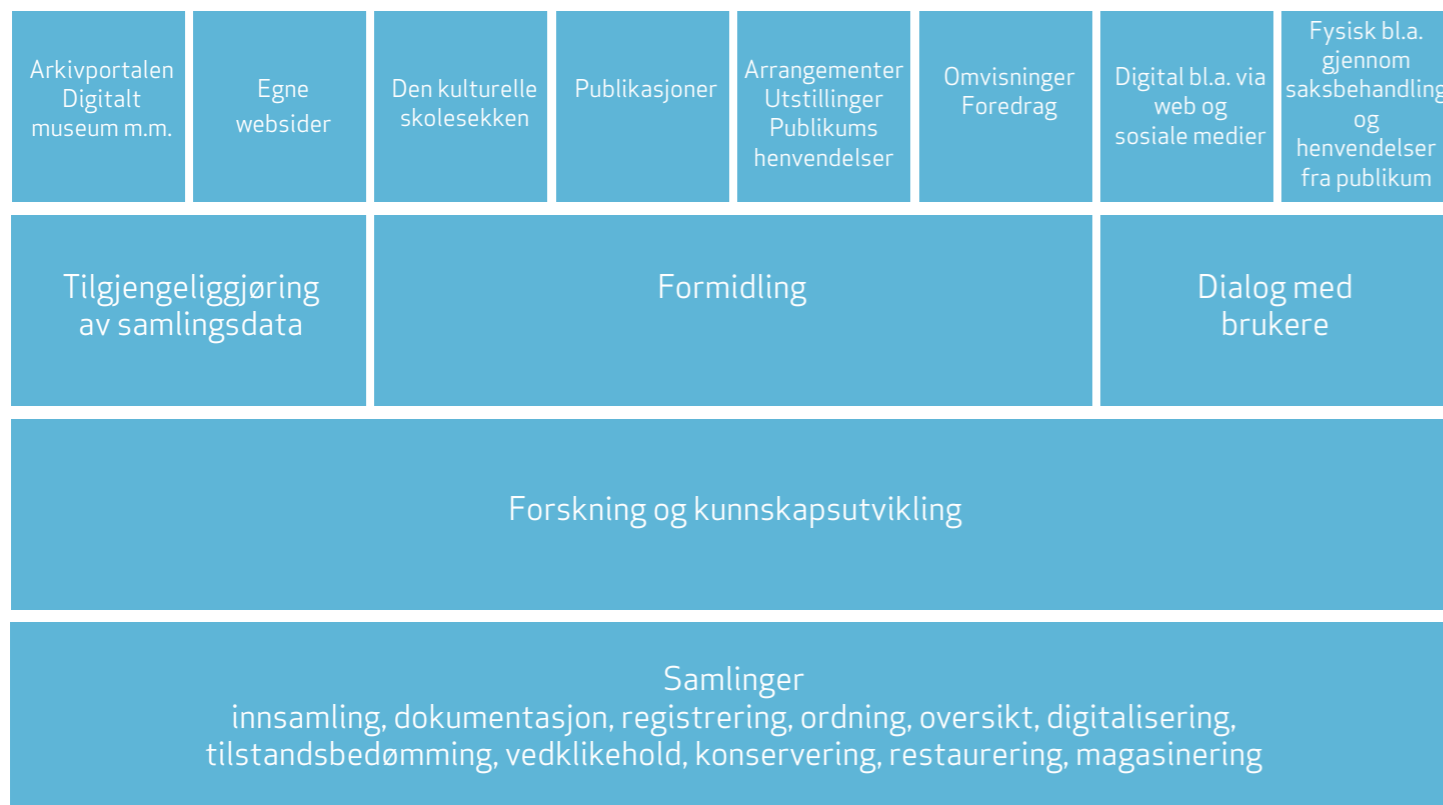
Arkivportalen Digitalt museum m.m.

Egne websider

Den kulturelle skolesekken

Publikasjoner

Arrangementer Utstillinger Publikums henvendelser

Omvisninger Foredrag

Digital bl.a. via web og sosiale medier

Fysisk bl.a. gjennom saksbehandling og henvendelser fra publikum

Tilgjengeliggjøring av samlingsdata

Formidling

Dialog med brukere

Forskning og kunnskapsutvikling

Samlinger
innsamling, dokumentasjon, registrering, ordning, oversikt, digitalisering, tilstandsbedømming, vedklikehold, konservering, restaurering, magasinering